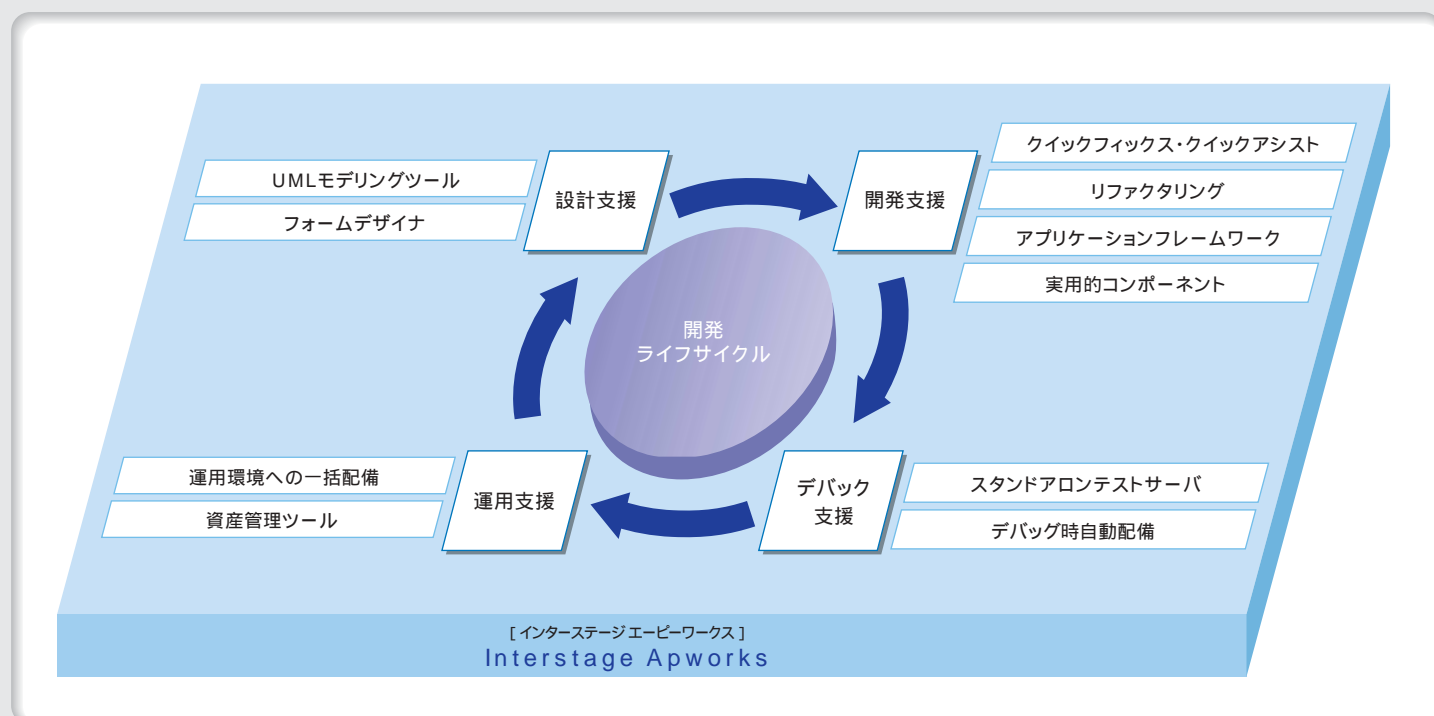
UMLモデリングツール

フォームデザイナ

設計支援

開発支援

クイックフィックス・クイックアシスト

リファクタリング

アプリケーションフレームワーク

実用的コンポーネント

開発
ライフサイクル

運用環境への一括配備

資産管理ツール

運用支援

デバック
支援

スタンドアロンテストサーバ

デバッグ時自動配備

[ インタースステージ エーピーワークス ]
Interstage Apworks